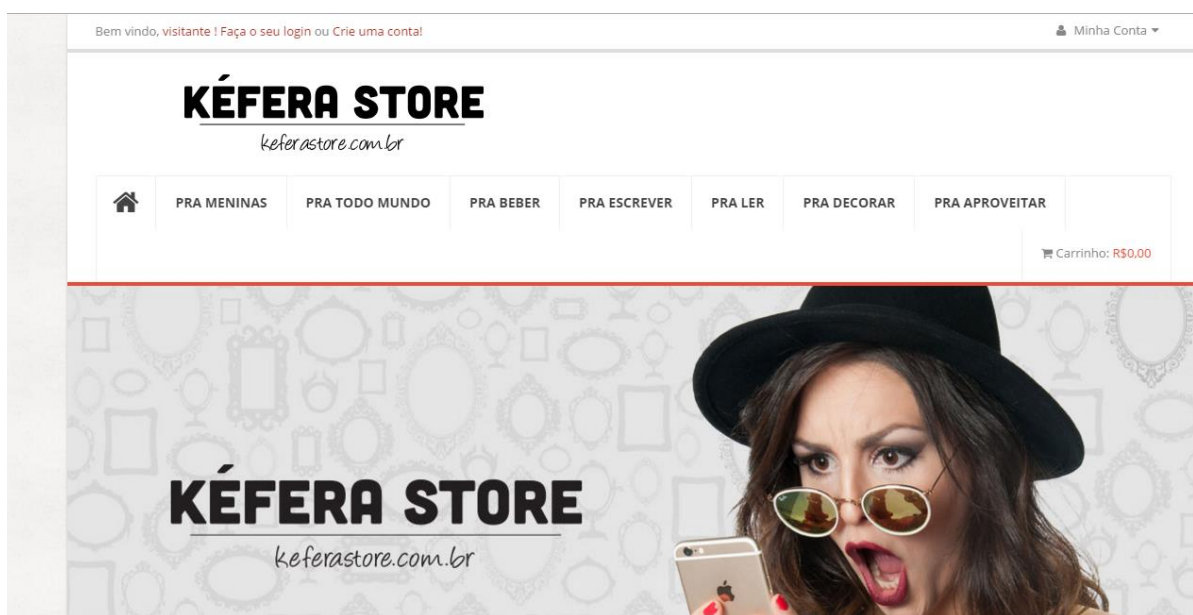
Bem vindo, visitante ! Faça o seu login ou Crie uma conta!

Minha Conta

KÉFERA STORE
keferastore.com.br

PRA MENINAS | PRA TODO MUNDO | PRA BEBER | PRA ESCREVER | PRA LER | PRA DECORAR | PRA APROVEITAR

Carrinho: R$0,00

KÉFERA STORE
keferastore.com.br